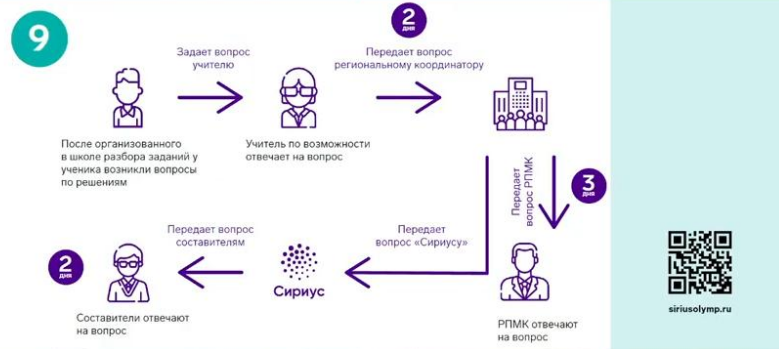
9

Задает вопрос учителю

2 дня

Передает вопрос региональному координатору

После организованного в школе разбора заданий у ученика возникли вопросы по решениям

Учитель по возможности отвечает на вопрос

Передает вопрос РПМК

3 дня

Передает вопрос составителям

Передает вопрос «Сириусу»

2 дня

Сириус

Составители отвечают на вопрос

РПМК отвечают на вопрос

siriusolymp.ru